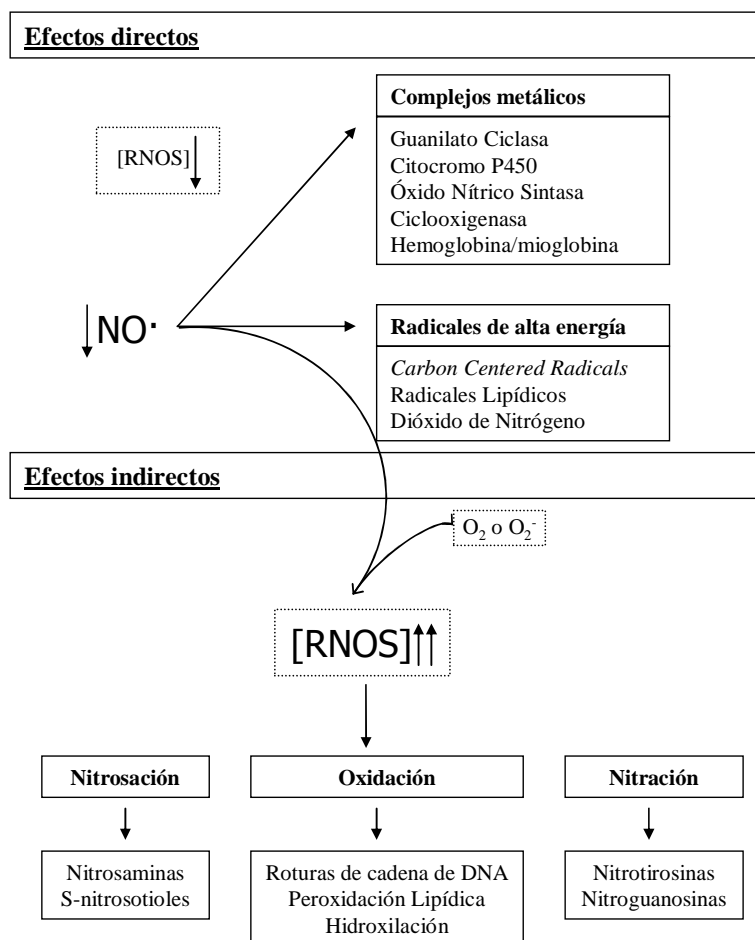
**Efectos directos**

[RNOS]

**Complejos metálicos**

Guanilato Ciclasa
Citocromo P450
Óxido Nítrico Sintasa
Ciclooxigenasa
Hemoglobina/mioglobina

NO·

**Radicales de alta energía**

*Carbon Centered Radicals*
Radicales Lipídicos
Dióxido de Nitrógeno

**Efectos indirectos**

$O_2$ o $O_2^-$

[RNOS]

**Nitrosación**

**Oxidación**

**Nitración**

Nitrosaminas
S-nitrosotioles

Roturas de cadena de DNA
Peroxidación Lipídica
Hidroxilación

Nitrotirosinas
Nitroguanosinas